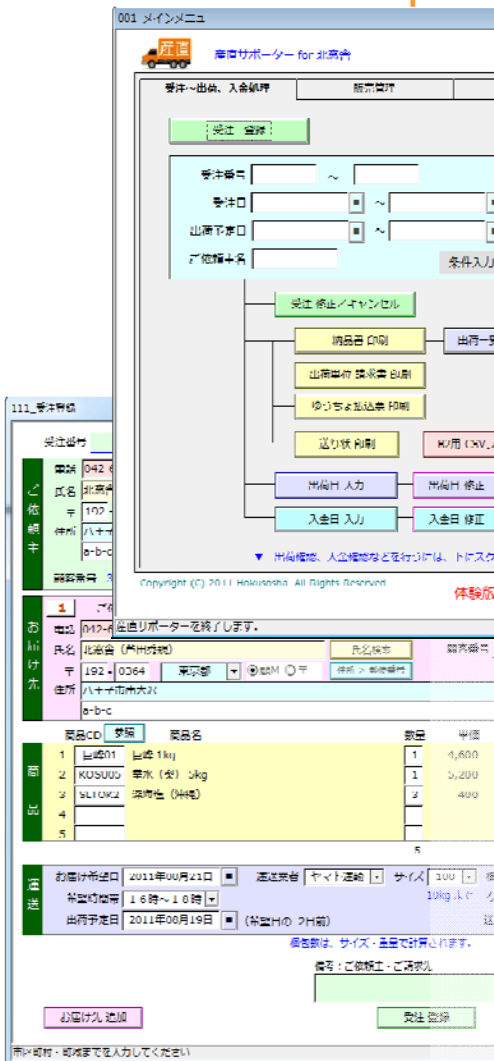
001 メインメニュー

産直

産直サポーター for 北斎舎

受注~出荷、入金処理

販売管理

受注 登録

受注番号 ~

受注日 ~

出荷予定日 ~

ご依頼主名

条件入力

受注 修正/キャンセル

納品書 印刷

出荷一覧

出荷単位 請求書 印刷

ゆうちょ払込票 印刷

送り状 印刷

B2用 CSV 入

出荷日 入力

出荷日 修正

入金日 入力

入金日 修正

▼ 出荷処理、入金処理などを行うには、ドにスク

Copyright (C) 2011 Hokusosha. All Rights Reserved

体験版

111_受注登録

受注番号

ご依頼主

電話 042-6

氏名 北斎舎

〒 192-

住所 八王子

a-b-c

顧客番号

お届け先

1

電話 042-6

氏名 北斎舎(青田秀和)

〒 192 - 0364 東京都 ●都M ○〒

住所 八王子市南大沢

a-b-c

氏名検索

住所 > 郵便番号

顧客番号

産直リポーターを終了します。

商品

商品CD 参照 商品名 数量 単価

1 巨峰01 巨峰 1kg 1 4,600

2 KOS005 幸水(梨) 5kg 1 5,200

3 SLTOK2 漬物セ(小梅) 3 400

4

5

5

配送

お届け希望日 2011年08月21日 ■

配送業者 ヤマト運輸

サイズ 100

希望時間帯 16時~18時

10kg.以下

出荷予定日 2011年08月19日 ■ (希望日の 2日前)

梱包数は、サイズ・重量で計算されます。

備考:ご依頼主・ご請求先

お届け先 追加

受注 登録

市区町村・町域までを入力してください